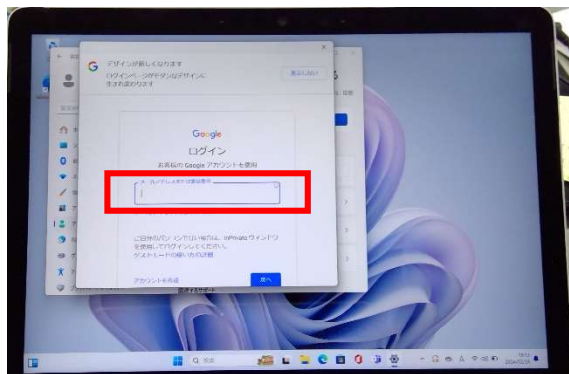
デザインが新しくなります
ログインページがモダンなデザインに生まれ変わります

表示しない

Google
ログイン
お客様の Google アカウントを使用

メールアドレスまたは電話番号

ご自分のパソコンでない場合は、Private ウィンドウを使用してログインしてください。
ゲストモードの使い方の詳細

アカウントを作成

次へ

検索